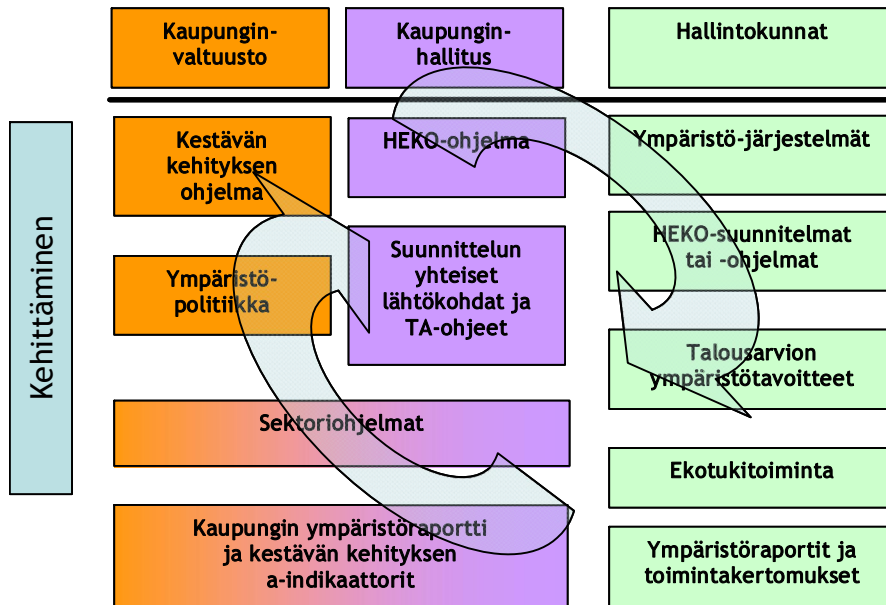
Kaupunginvaltuusto

Kaupunginhallitus

Hallintokunnat

Kehittäminen

Kestävän kehityksen ohjelma

HEKO-ohjelma

Ympäristö-järjestelmät

HEKO-suunnitelmat tai -ohjelmat

Ympäristöpolitiikka

Suunnittelun yhteiset lähtökohdat ja TA-ohjeet

Talousarvion ympäristötavoitteet

Sektoriohjelmat

Ekotukitoiminta

Kaupungin ympäristöraportti ja kestävän kehityksen a-indikaattorit

Ympäristöraportit ja toimintakertomukset